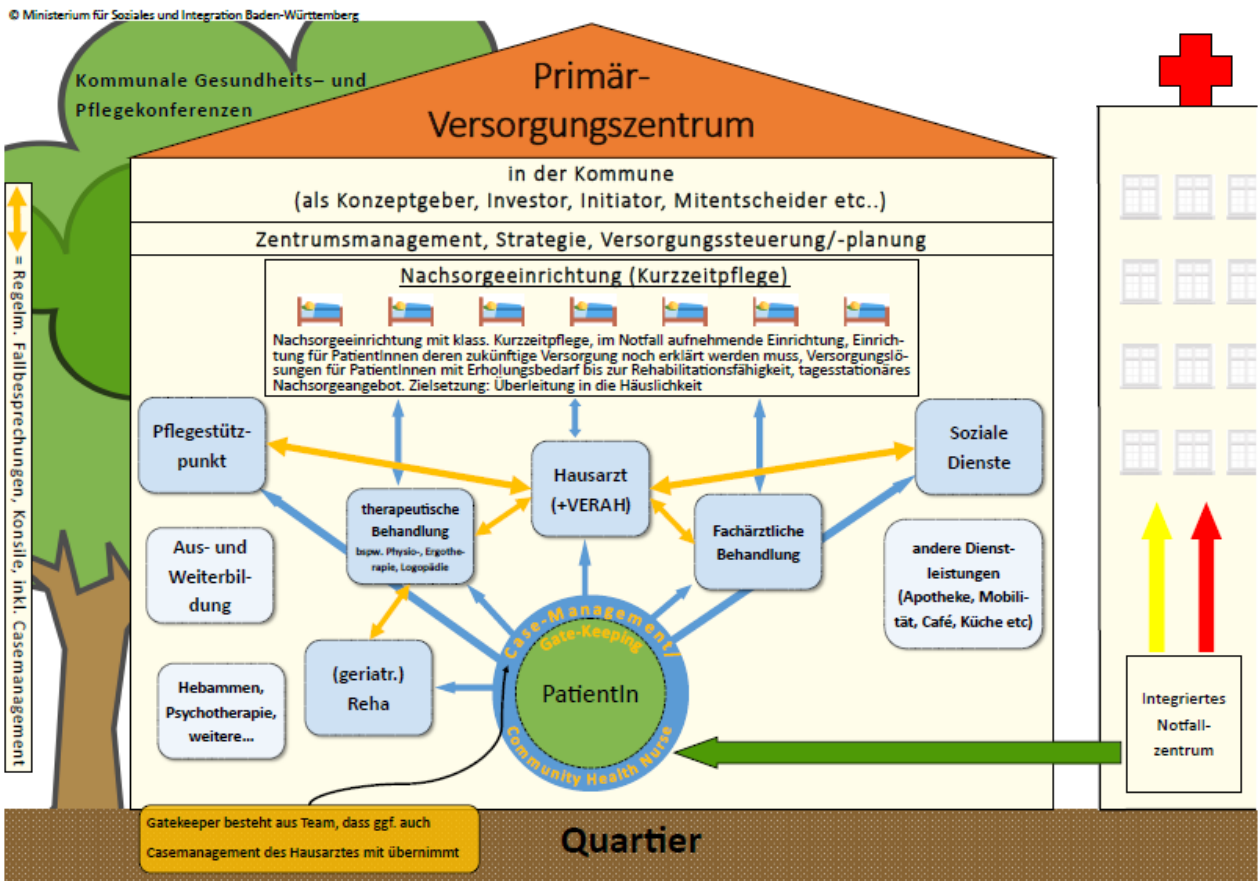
© Ministerium für Soziales und Integration Baden-Württemberg

Kommunale Gesundheits– und Pflegekonferenzen

Primär-Versorgungszentrum

in der Kommune
(als Konzeptgeber, Investor, Initiator, Mitentscheider etc..)

Zentrumsmanagement, Strategie, Versorgungssteuerung/-planung

Nachsorgeeinrichtung (Kurzzeitpflege)

Nachsorgeeinrichtung mit klass. Kurzzeitpflege, im Notfall aufnehmende Einrichtung, Einrichtung für PatientInnen deren zukünftige Versorgung noch erklärt werden muss, Versorgungslösungen für PatientInnen mit Erholungsbedarf bis zur Rehabilitationsfähigkeit, tagesstationäres Nachsorgeangebot. Zielsetzung: Überleitung in die Häuslichkeit

= Regelm. Fallbesprechungen, Konsile, inkl. Casemanagement

Pflegestützpunkt

Hausarzt (+VERAH)

Soziale Dienste

therapeutische Behandlung bspw. Physio-, Ergotherapie, Logopädie

Fachärztliche Behandlung

Aus- und Weiterbildung

andere Dienstleistungen (Apotheke, Mobilität, Café, Küche etc)

(geriatr.) Reha

Case-Management/

Gate-Keeping

PatientIn

Community Health Nurse

Hebammen, Psychotherapie, weitere...

Integriertes Notfallzentrum

Gatekeeper besteht aus Team, dass ggf. auch Casemanagement des Hausarztes mit übernimmt

Quartier